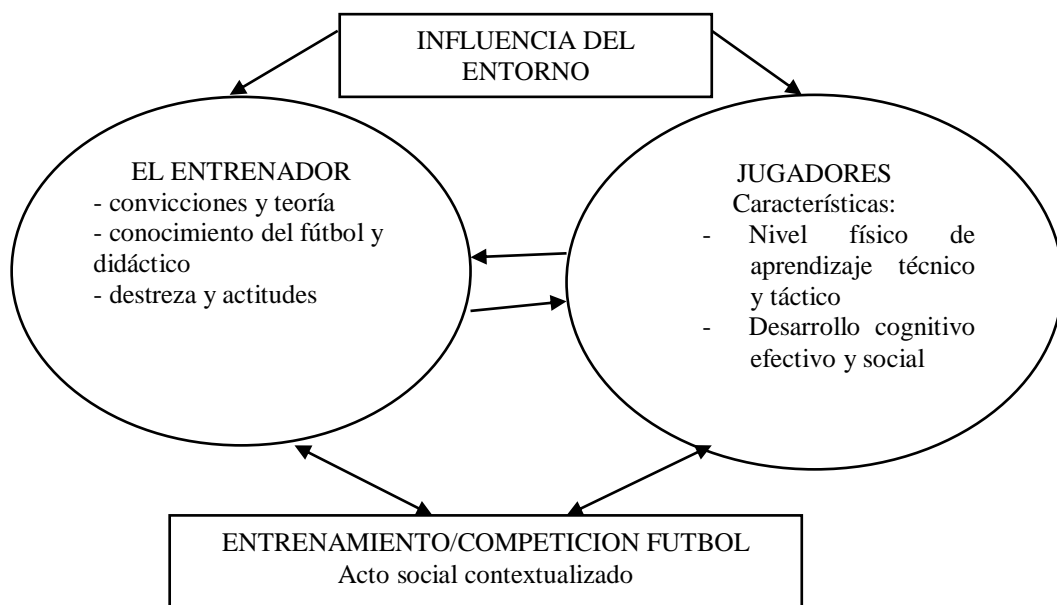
INFLUENCIA DEL ENTORNO

EL ENTRENADOR
- convicciones y teoría
- conocimiento del fútbol y didáctico
- destreza y actitudes

JUGADORES
Características:
- Nivel físico de aprendizaje técnico y táctico
- Desarrollo cognitivo efectivo y social

ENTRENAMIENTO/COMPETICION FUTBOL
Acto social contextualizado